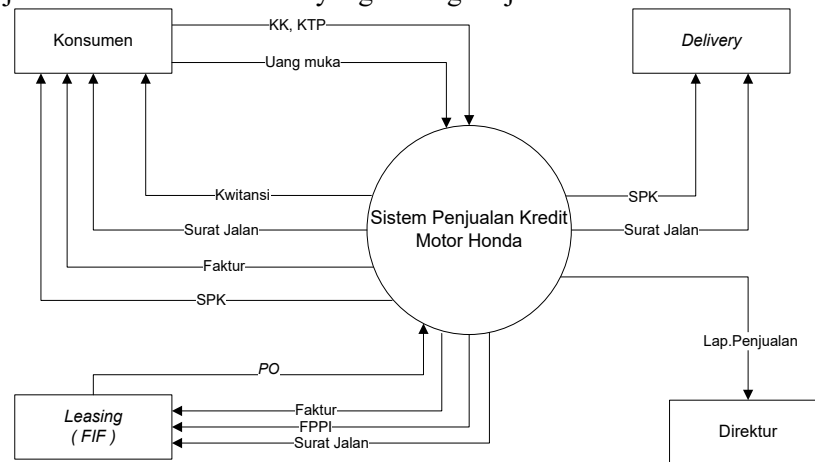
Konsumen

KK, KTP

Uang muka

Delivery

Kwitansi

Surat Jalan

Faktur

SPK

Sistem Penjualan Kredit Motor Honda

SPK

Surat Jalan

Lap.Penjualan

PO

Leasing ( FIF )

Faktur

FPPI

Surat Jalan

Direktur